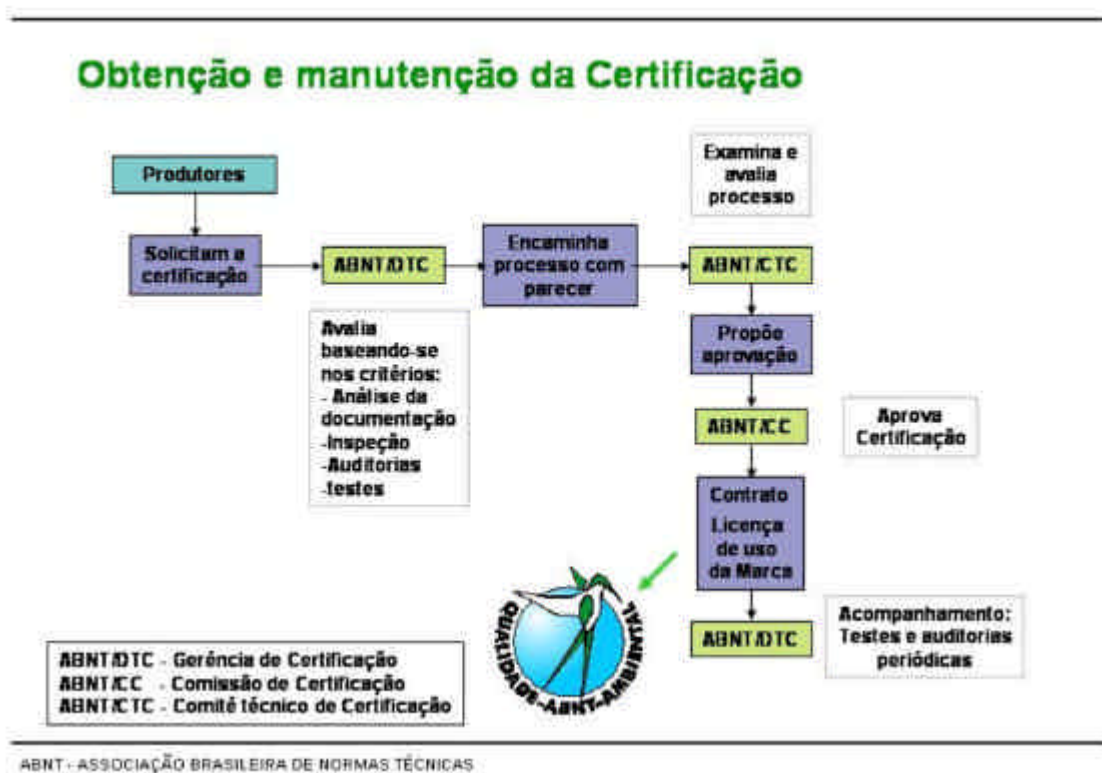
Obtenção e manutenção da Certificação

Produtores

Solicitam a certificação

ABNT/DTC

Avalia baseando-se nos critérios:
- Análise da documentação
-Inspeção
-Auditorias
-testes

Encaminha processo com parecer

Examina e avalia processo

ABNT/CTC

Propõe aprovação

ABNT/CC

Aprova Certificação

Contrato
Licença de uso da Marca

QUALIDADE-ABNT-AMBIENTAL

ABNT/DTC

Acompanhamento: Testes e auditorias periódicas

ABNT/DTC - Gerência de Certificação
ABNT/CC - Comissão de Certificação
ABNT/CTC - Comitê técnico de Certificação

ABNT - ASSOCIAÇÃO BRASILEIRA DE NORMAS TÉCNICAS